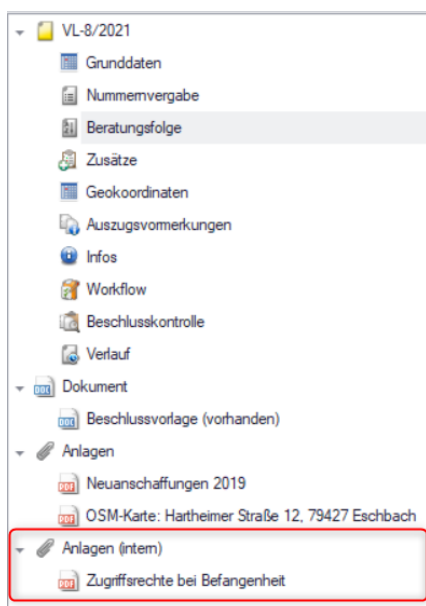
VL-8/2021
Grunddaten
Nummernvergabe
Beratungsfolge
Zusätze
Geokoordinaten
Auszugsvormerkungen
Infos
Workflow
Beschlusskontrolle
Verlauf
Dokument
Beschlussvorlage (vorhanden)
Anlagen
Neuanschaffungen 2019
OSM-Karte: Hartheimer Straße 12, 79427 Eschbach
Anlagen (intern)
Zugriffsrechte bei Befangenheit